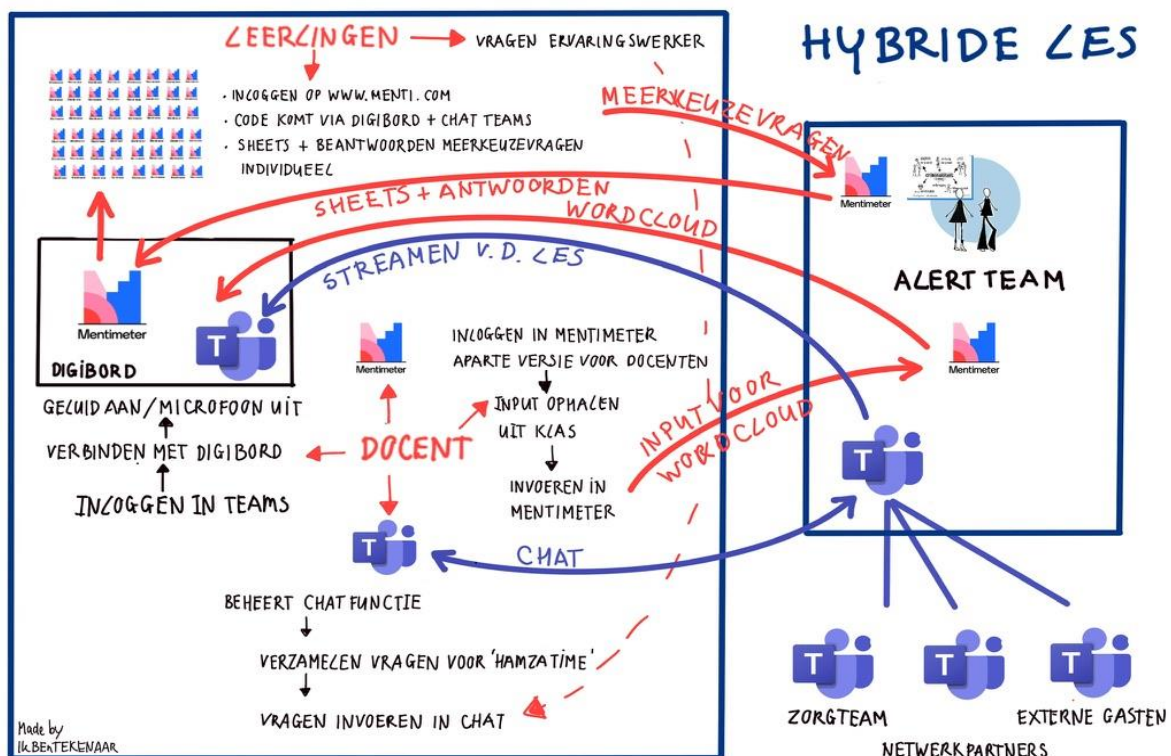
LEERLINGEN → VRAGEN ERVARINGSWERKER

HYBRIDE LES

· INLOGGEN OP WWW.MENTI.COM
· CODE KOMT VIA DIGIBORD + CHAT TEAMS
· SHEETS + BEANTWOORDEN MEERKEUZEVRAGEN INDIVIDUEEL

MEERKEUZEVRAGEN

Mentimeter

SHEETS + ANTWOORDEN

WORDCLOUD

STREAMEN V.D. LES

Mentimeter

DIGIBORD

ALERT TEAM

Mentimeter

INLOGGEN IN MENTIMETER APARTE VERSIE VOOR DOCENTEN

Mentimeter

Mentimeter

GELUID AAN/MICROFOON UIT

INPUT OPHALEN UIT KLAS

INPUT VOOR WORDCLOUD

VERBINDEN MET DIGIBORD

DOCENT

INLOGGEN IN TEAMS

INVOEREN IN MENTIMETER

CHAT

BEHEERT CHATFUNCTIE

VERZAMELEN VRAGEN VOOR 'HAMZATIME'

VRAGEN INVOEREN IN CHAT

ZORGTEAM

EXTERNE GASTEN

NETWERKPARTNERS

Made by IKBENTEKENAAR